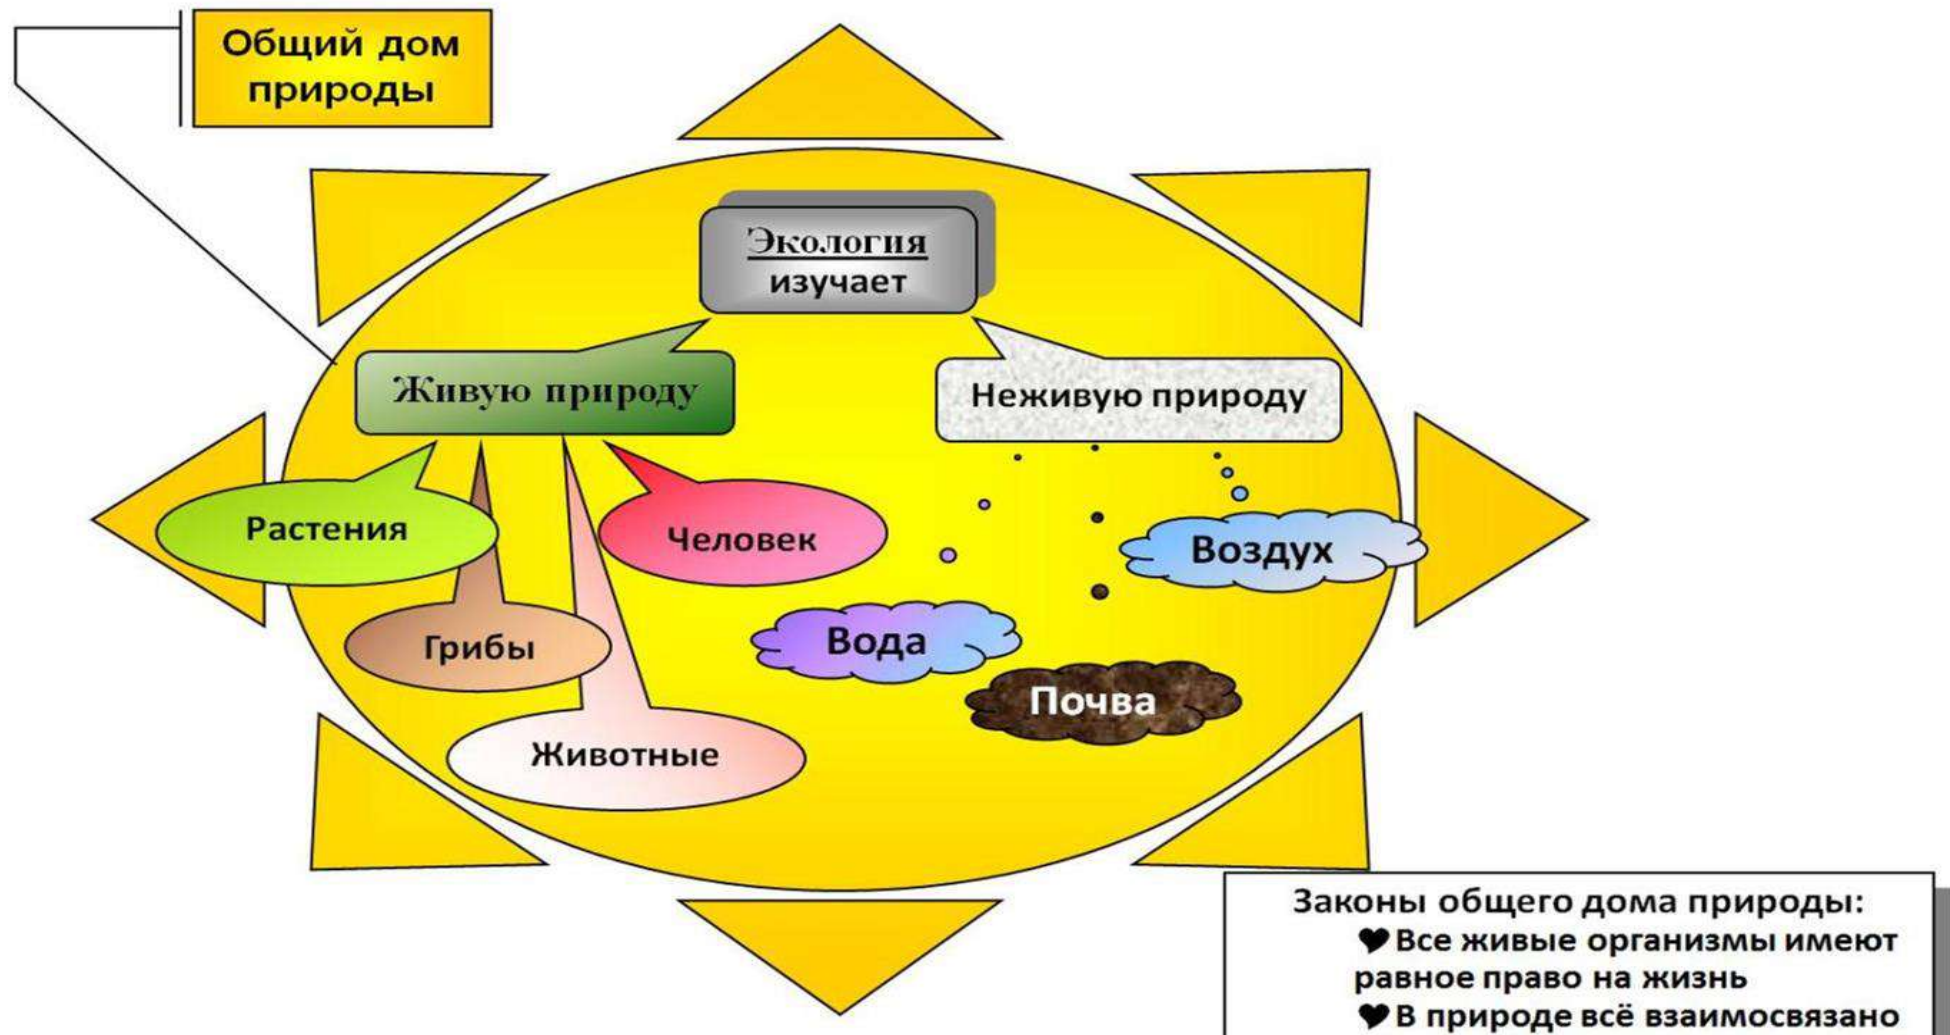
Общий дом природы

Экология изучает

Живую природу

Неживую природу

Растения

Человек

Грибы

Животные

Вода

Воздух

Почва

Законы общего дома природы:
♥Все живые организмы имеют равное право на жизнь
♥В природе всё взаимосвязано